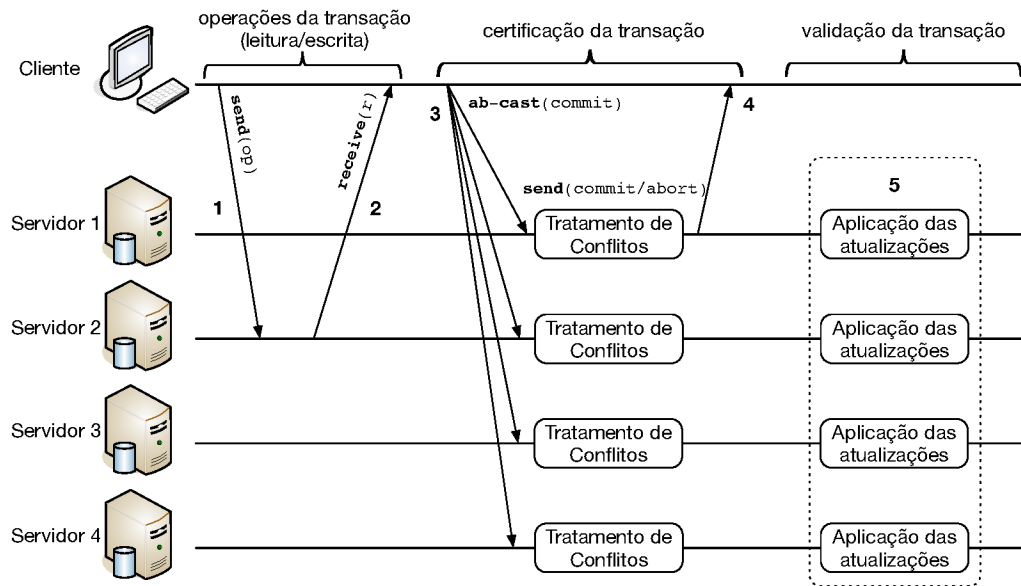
operações da transação (leitura/escrita)

certificação da transação

validação da transação

Cliente

send(op)

receive(r)

3

ab-cast(commit)

4

send(commit/abort)

5

1

2

Servidor 1

Tratamento de Conflitos

Aplicação das atualizações

Servidor 2

Tratamento de Conflitos

Aplicação das atualizações

Servidor 3

Tratamento de Conflitos

Aplicação das atualizações

Servidor 4

Tratamento de Conflitos

Aplicação das atualizações